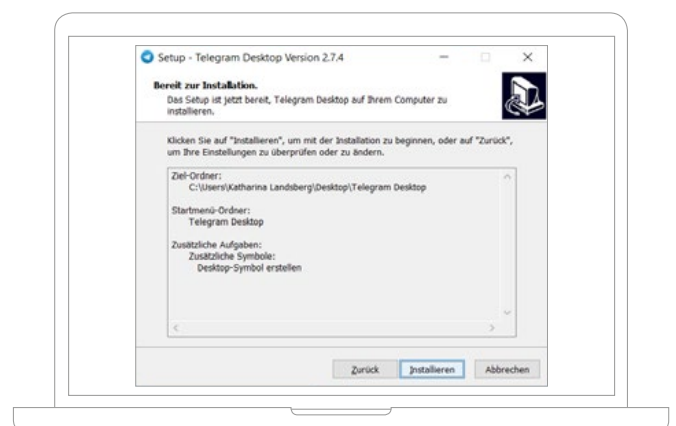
Setup - Telegram Desktop Version 2.7.4

Bereit zur Installation.
Das Setup ist jetzt bereit, Telegram Desktop auf Ihrem Computer zu installieren.

Klicken Sie auf "Installieren", um mit der Installation zu beginnen, oder auf "Zurück", um Ihre Einstellungen zu überprüfen oder zu ändern.

Ziel-Ordner:
C:\Users\Katharina Landsberg\Desktop\Telegram Desktop

Startmenü-Ordner:
Telegram Desktop

Zusätzliche Aufgaben:
Zusätzliche Symbole:
Desktop-Symbol erstellen

Zurück Installieren Abbrechen